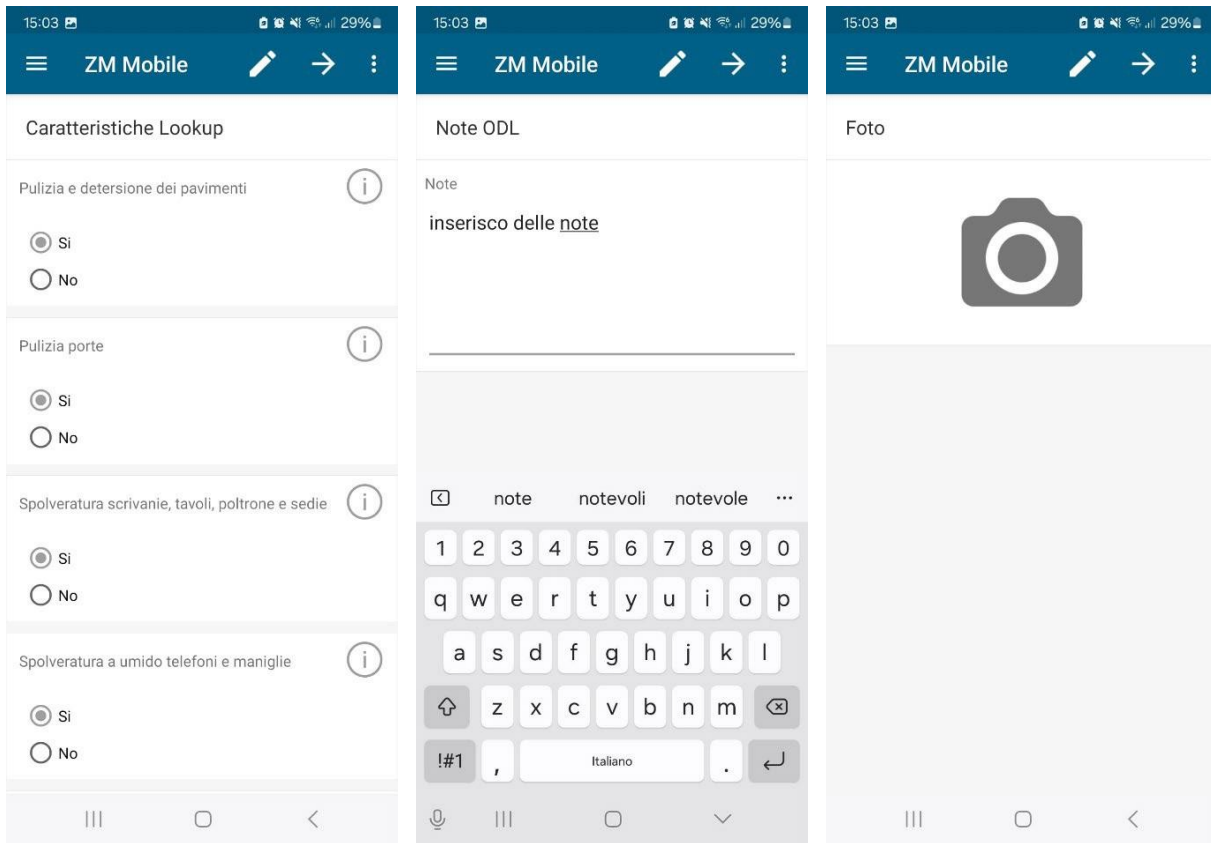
15:03 29%

ZM Mobile

Caratteristiche Lookup

Pulizia e detersione dei pavimenti

Si

No

Pulizia porte

Si

No

Spolveratura scrivanie, tavoli, poltrone e sedie

Si

No

Spolveratura a umido telefoni e maniglie

Si

No

15:03 29%

ZM Mobile

Note ODL

Note

inserisco delle note

note notevoli notevole ···

1 2 3 4 5 6 7 8 9 0

q w e r t y u i o p

a s d f g h j k l

z x c v b n m

!#1 , Italiano .

15:03 29%

ZM Mobile

Foto